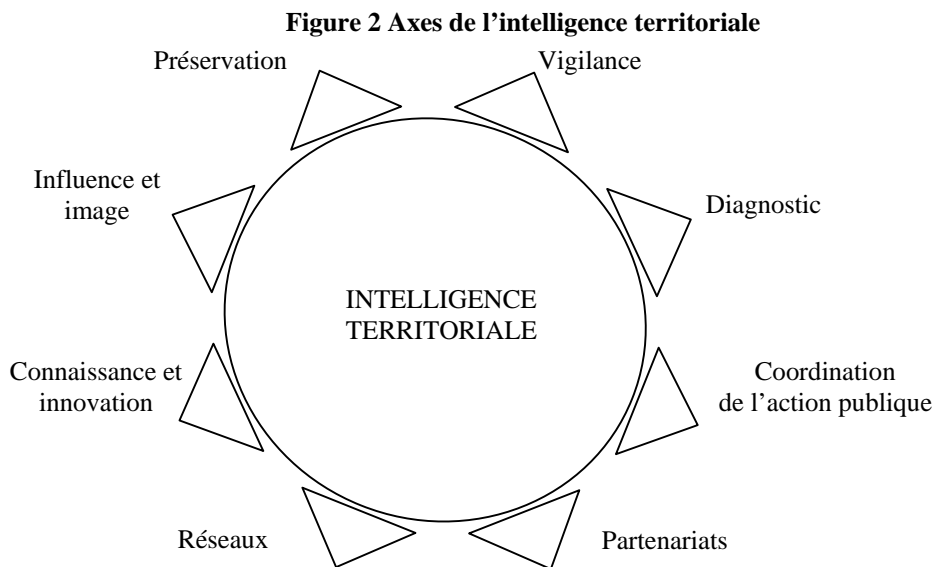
**Figure 2 Axes de l'intelligence territoriale**

Préservation

Vigilance

Influence et image

Diagnostic

INTELLIGENCE TERRITORIALE

Connaissance et innovation

Coordination de l'action publique

Réseaux

Partenariats